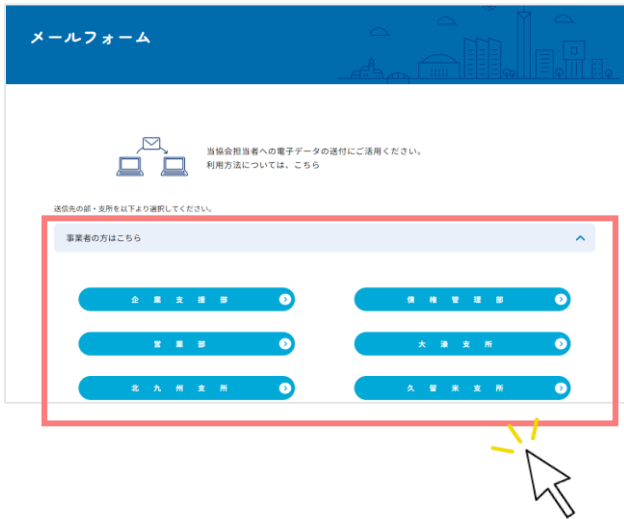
メールフォーム

D

当協会担当者への電子データの送付にご活用ください。
利用方法については、こちら

送信先の部・支所を以下より選択してください。

事業者の方はこちら

企業支援部

債権管理部

営業部

大湊支所

北九州支所

久留米支所